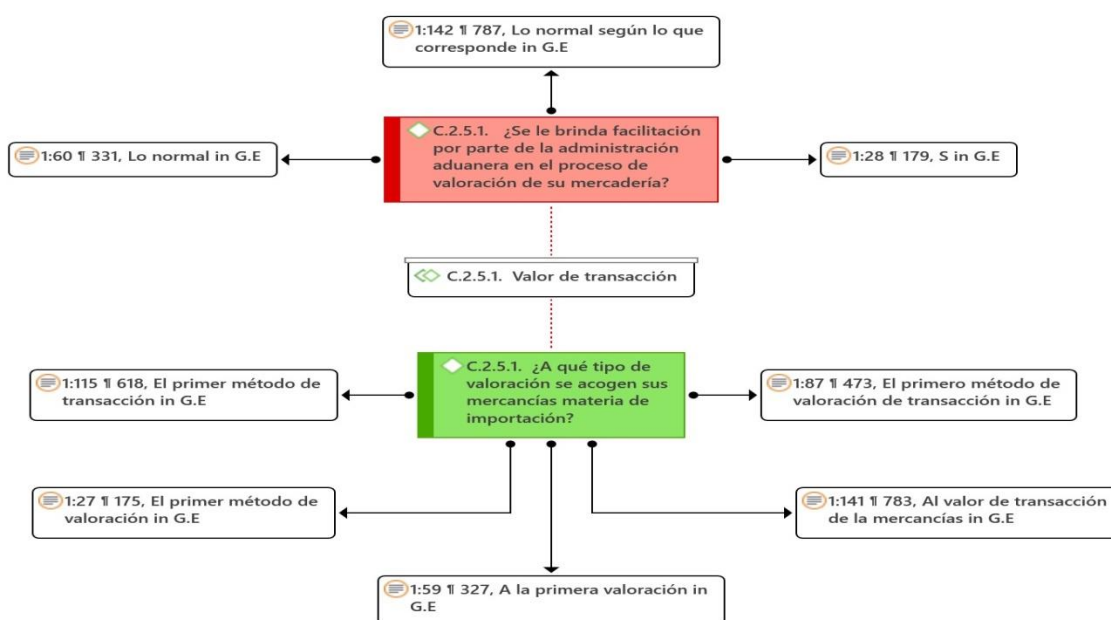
1:142 ¶ 787, Lo normal según lo que corresponde in G.E

C.2.5.1. ¿Se le brinda facilitación por parte de la administración aduanera en el proceso de valoración de su mercadería?

1:60 ¶ 331, Lo normal in G.E

1:28 ¶ 179, S in G.E

C.2.5.1. Valor de transacción

C.2.5.1. ¿A qué tipo de valoración se acogen sus mercancías materia de importación?

1:115 ¶ 618, El primer método de transacción in G.E

1:87 ¶ 473, El primero método de valoración de transacción in G.E

1:27 ¶ 175, El primer método de valoración in G.E

1:141 ¶ 783, Al valor de transacción de la mercancías in G.E

1:59 ¶ 327, A la primera valoración in G.E